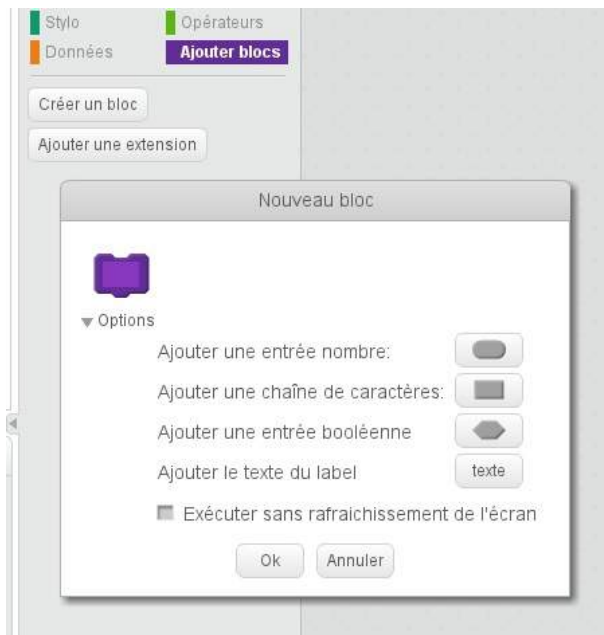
Stylo
Opérateurs
Données
Ajouter blocs

Créer un bloc
Ajouter une extension

Nouveau bloc

Options
Ajouter une entrée nombre:
Ajouter une chaîne de caractères:
Ajouter une entrée booléenne
Ajouter le texte du label
texte
Exécuter sans rafraichissement de l'écran

Ok
Annuler